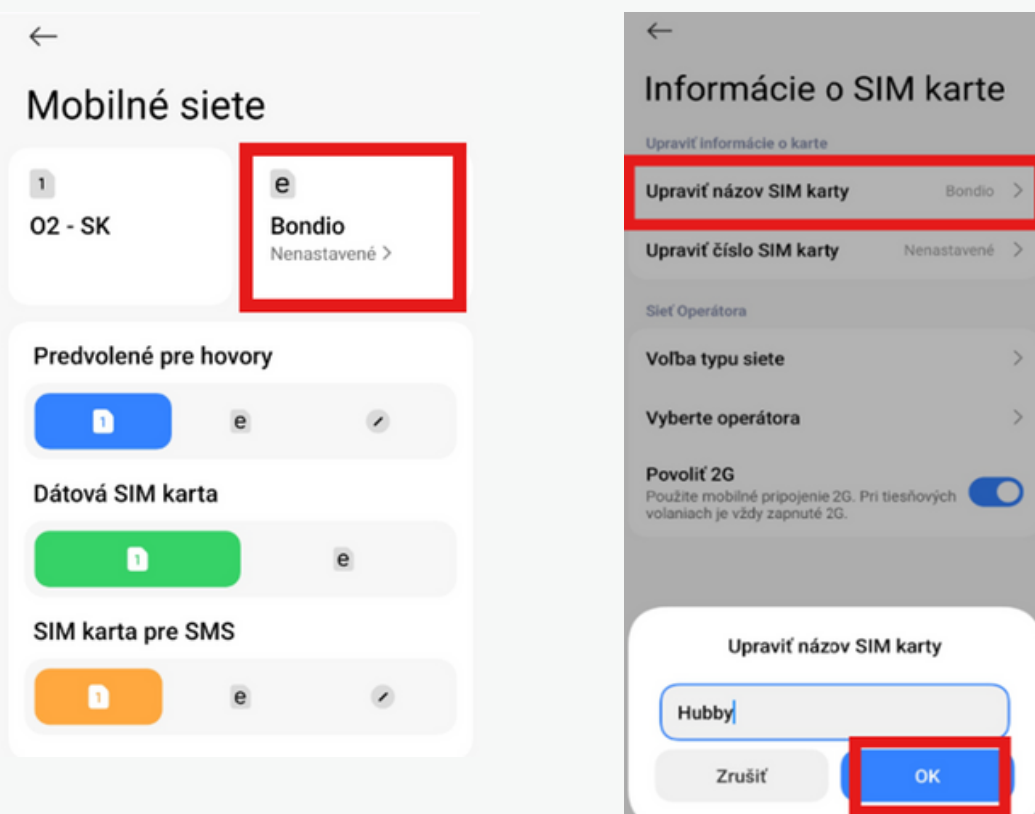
←

Mobilné siete

1
O2 - SK

e
Bondio
Nenastavené >

Predvolené pre hovory

1 e

Dátová SIM karta

1 e

SIM karta pre SMS

1 e

←

Informácie o SIM karte

Upraviť informácie o karte

Upraviť názov SIM karty Bondio >

Upraviť číslo SIM karty Nenastavené >

Sieť Operátora

Voľba typu siete >

Vyberte operátora >

Povoliť 2G
Použite mobilné pripojenie 2G. Pri tiesňových volaniach je vždy zapnuté 2G.

Upraviť názov SIM karty

Hubby

Zrušiť OK